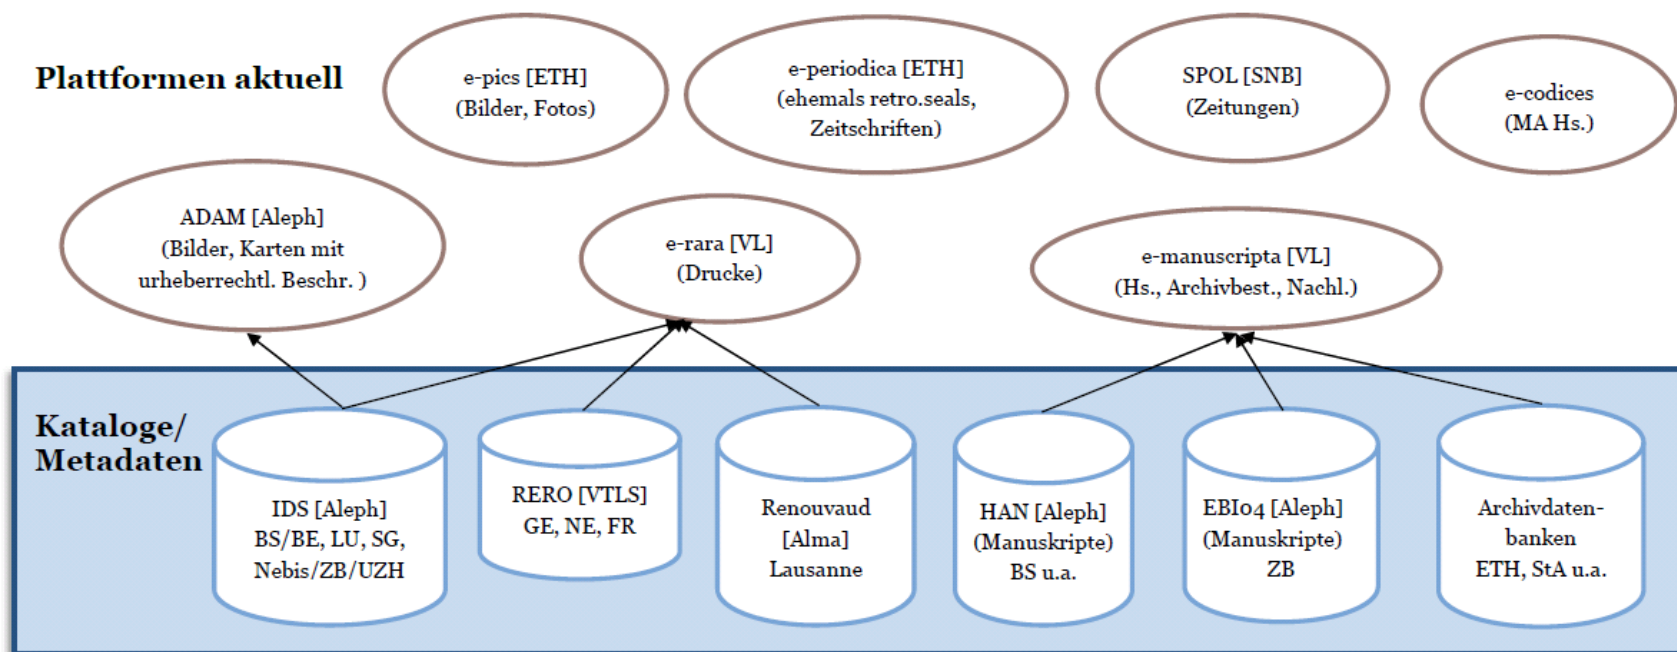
Plattformen aktuell

e-pics [ETH] (Bilder, Fotos)

e-periodica [ETH] (ehemals retro.seals, Zeitschriften)

SPOL [SNB] (Zeitungen)

e-codices (MA Hs.)

ADAM [Aleph] (Bilder, Karten mit urheberrechtl. Beschr. )

e-rara [VL] (Drucke)

e-manuscripta [VL] (Hs., Archivbest., Nachl.)

Kataloge/ Metadaten

IDS [Aleph] BS/BE, LU, SG, Nebis/ZB/UZH

RERO [VTLS] GE, NE, FR

Renouvaud [Alma] Lausanne

HAN [Aleph] (Manuskripte) BS u.a.

EBI04 [Aleph] (Manuskripte) ZB

Archivdatenbanken ETH, StA u.a.